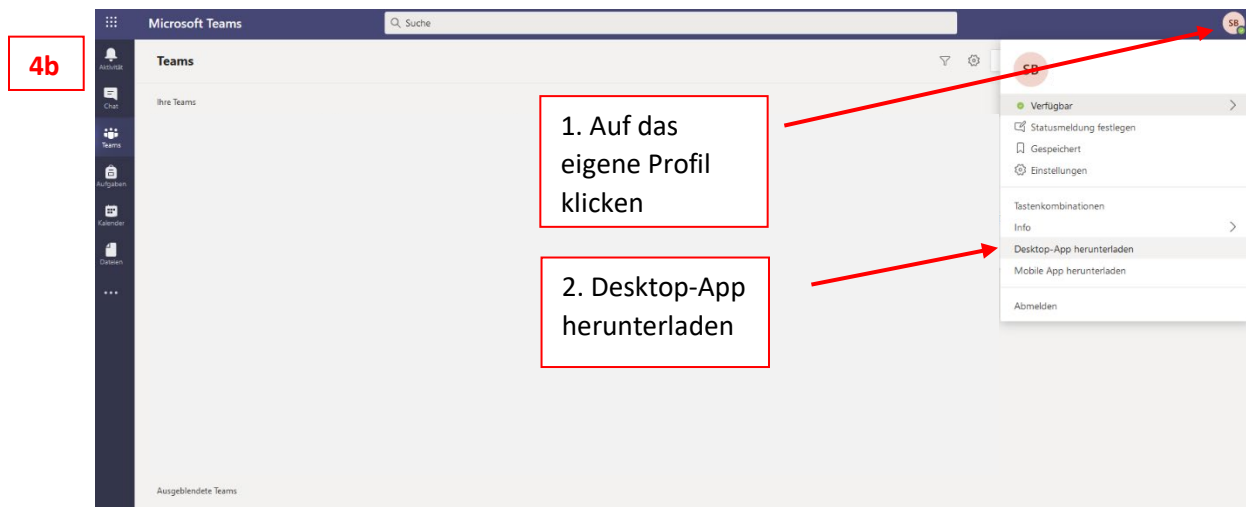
4b

Microsoft Teams

Suche

SB

Aktivität

Chat

Teams

Aufgaben

Kalender

Dateien

...

Teams

Ihre Teams

1. Auf das eigene Profil klicken

2. Desktop-App herunterladen

SB

Verfügbar

Statusmeldung festlegen

Gespeichert

Einstellungen

Tastenkombinationen

Info

Desktop-App herunterladen

Mobile App herunterladen

Abmelden

Ausgeblendete Teams